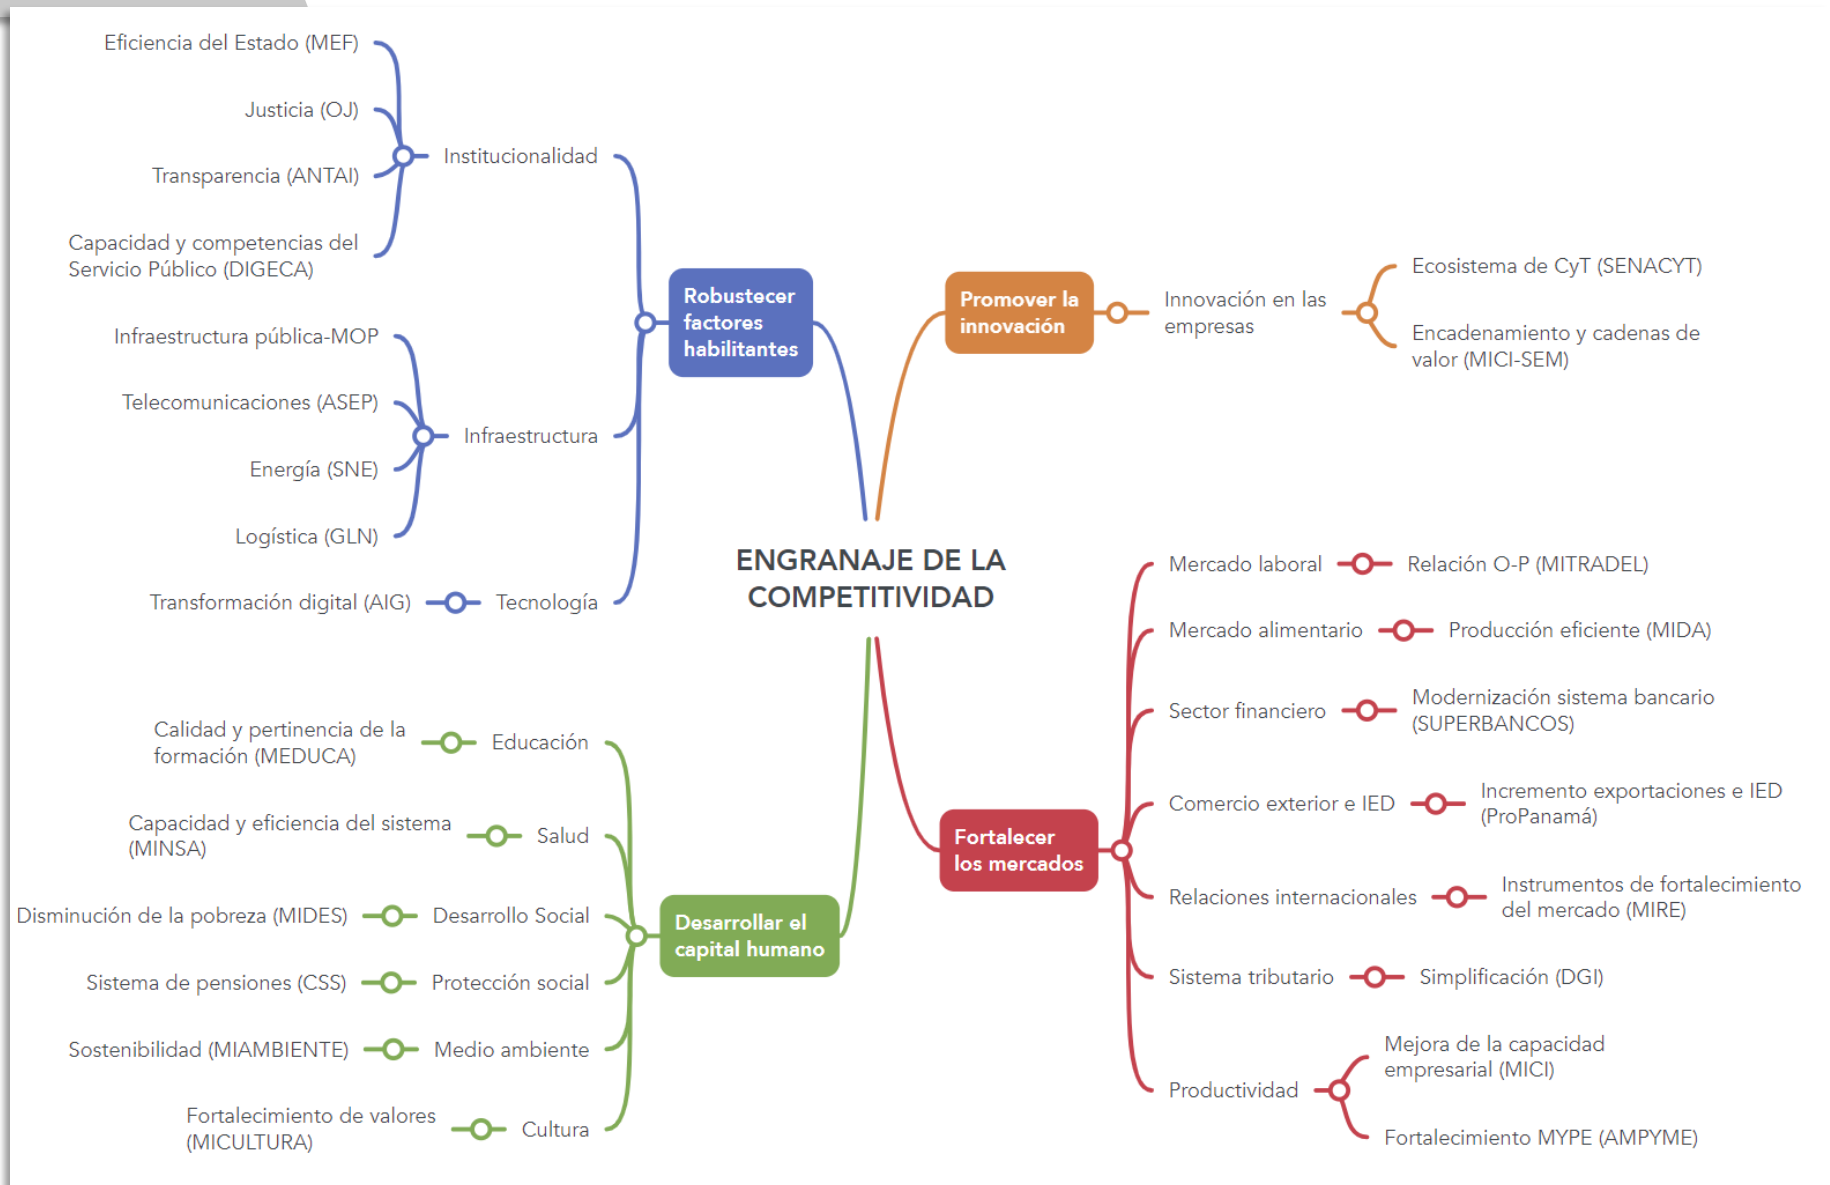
Eficiencia del Estado (MEF)

Justicia (OJ)

Transparencia (ANTAI)

Capacidad y competencias del Servicio Público (DIGECA)

Institucionalidad

Infraestructura pública-MOP

Telecomunicaciones (ASEP)

Energía (SNE)

Logística (GLN)

Infraestructura

Transformación digital (AIG)

Tecnología

Robustecer factores habilitantes

Promover la innovación

Innovación en las empresas

Ecosistema de CyT (SENACYT)

Encadenamiento y cadenas de valor (MICI-SEM)

ENGRANAJE DE LA COMPETITIVIDAD

Mercado laboral

Relación O-P (MITRADEL)

Mercado alimentario

Producción eficiente (MIDA)

Sector financiero

Modernización sistema bancario (SUPERBANCOS)

Comercio exterior e IED

Incremento exportaciones e IED (ProPanamá)

Relaciones internacionales

Instrumentos de fortalecimiento del mercado (MIRE)

Sistema tributario

Simplificación (DGI)

Productividad

Mejora de la capacidad empresarial (MICI)

Fortalecimiento MYPE (AMPYME)

Fortalecer los mercados

Calidad y pertinencia de la formación (MEDUCA)

Educación

Capacidad y eficiencia del sistema (MINSA)

Salud

Disminución de la pobreza (MIDES)

Desarrollo Social

Sistema de pensiones (CSS)

Protección social

Sostenibilidad (MIAMBIENTE)

Medio ambiente

Fortalecimiento de valores (MICULTURA)

Cultura

Desarrollar el capital humano